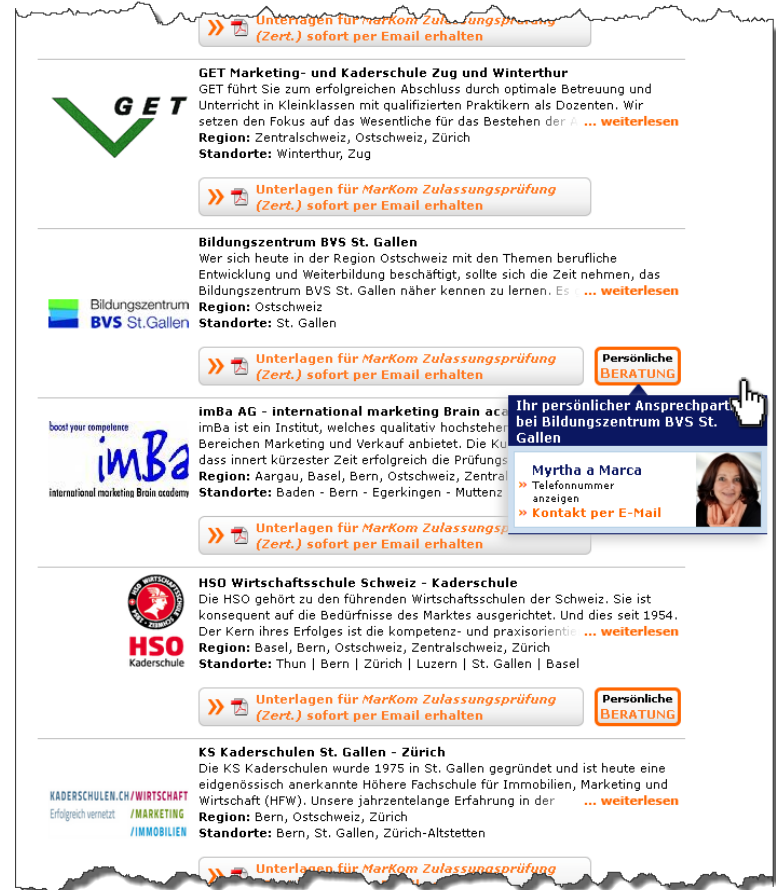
» Unterlagen für MarKom Zulassungsprüfung (Zert.) sofort per Email erhalten

GET

GET Marketing- und Kaderschule Zug und Winterthur
GET führt Sie zum erfolgreichen Abschluss durch optimale Betreuung und Unterricht in Kleinklassen mit qualifizierten Praktikern als Dozenten. Wir setzen den Fokus auf das Wesentliche für das Bestehen der A ... weiterlesen
Region: Zentralschweiz, Ostschweiz, Zürich
Standorte: Winterthur, Zug

» Unterlagen für MarKom Zulassungsprüfung (Zert.) sofort per Email erhalten

Bildungszentrum BVS St.Gallen

Bildungszentrum BVS St. Gallen
Wer sich heute in der Region Ostschweiz mit den Themen berufliche Entwicklung und Weiterbildung beschäftigt, sollte sich die Zeit nehmen, das Bildungszentrum BVS St. Gallen näher kennen zu lernen. Es ... weiterlesen
Region: Ostschweiz
Standorte: St. Gallen

» Unterlagen für MarKom Zulassungsprüfung (Zert.) sofort per Email erhalten

Persönliche BERATUNG

boost your competence imBa international marketing Brain academy

imBa AG - international marketing Brain aca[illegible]
imBa ist ein Institut, welches qualitativ hochsteher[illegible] Bereichen Marketing und Verkauf anbietet. Die Ku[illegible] dass innert kürzester Zeit erfolgreich die Prüfungs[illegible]
Region: Aargau, Basel, Bern, Ostschweiz, Zentral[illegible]
Standorte: Baden - Bern - Egerkingen - Muttenz

Ihr persönlicher Ansprechpart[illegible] bei Bildungszentrum BVS St. Gallen

Myrtha a Marca
» Telefonnummer anzeigen
» Kontakt per E-Mail

» Unterlagen für MarKom Zulassungsprüfung (Zert.) sofort per Email erhalten

HSO WIRTSCHAFTSSCHULE ZÜRICH
HSO Kaderschule

HSO Wirtschaftsschule Schweiz - Kaderschule
Die HSO gehört zu den führenden Wirtschaftsschulen der Schweiz. Sie ist konsequent auf die Bedürfnisse des Marktes ausgerichtet. Und dies seit 1954. Der Kern ihres Erfolges ist die kompetenz- und praxisorienti ... weiterlesen
Region: Basel, Bern, Ostschweiz, Zentralschweiz, Zürich
Standorte: Thun | Bern | Zürich | Luzern | St. Gallen | Basel

» Unterlagen für MarKom Zulassungsprüfung (Zert.) sofort per Email erhalten

Persönliche BERATUNG

KADERSCHULEN.CH/WIRTSCHAFT
Erfolgreich vernetzt /MARKETING
/IMMOBILIEN

KS Kaderschulen St. Gallen - Zürich
Die KS Kaderschulen wurde 1975 in St. Gallen gegründet und ist heute eine eidgenössisch anerkannte Höhere Fachschule für Immobilien, Marketing und Wirtschaft (HFW). Unsere jahrzentelange Erfahrung in der ... weiterlesen
Region: Bern, Ostschweiz, Zürich
Standorte: Bern, St. Gallen, Zürich-Altstetten

» Unterlagen für MarKom Zulassungsprüfung